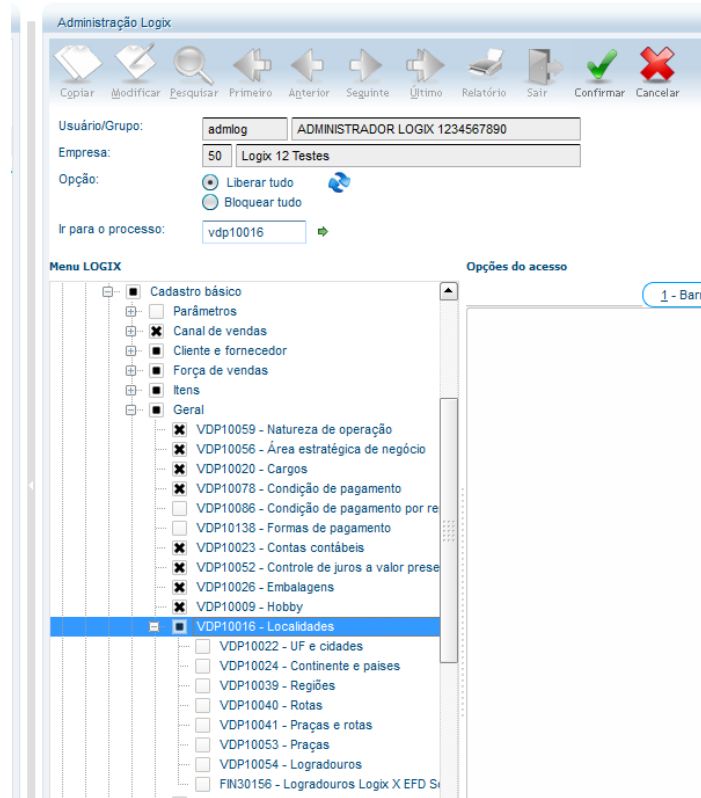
Administração Logix

Copiar Modificar Pesquisar Primeiro Anterior Seguinte Último Relatório Sair Confirmar Cancelar

Usuário/Grupo: admlog ADMINISTRADOR LOGIX 1234567890

Empresa: 50 Logix 12 Testes

Opção: Liberar tudo
Bloquear tudo

Ir para o processo: vdp10016

Menu LOGIX

Opções do acesso

1 - Barr

Cadastro básico
Parâmetros
Canal de vendas
Cliente e fornecedor
Força de vendas
Itens
Geral
VDP10059 - Natureza de operação
VDP10056 - Área estratégica de negócio
VDP10020 - Cargos
VDP10078 - Condição de pagamento
VDP10086 - Condição de pagamento por re
VDP10138 - Formas de pagamento
VDP10023 - Contas contábeis
VDP10052 - Controle de juros a valor prese
VDP10026 - Embalagens
VDP10009 - Hobby
VDP10016 - Localidades
VDP10022 - UF e cidades
VDP10024 - Continente e paises
VDP10039 - Regiões
VDP10040 - Rotas
VDP10041 - Praças e rotas
VDP10053 - Praças
VDP10054 - Logradouros
FIN30156 - Logradouros Logix X EFD S